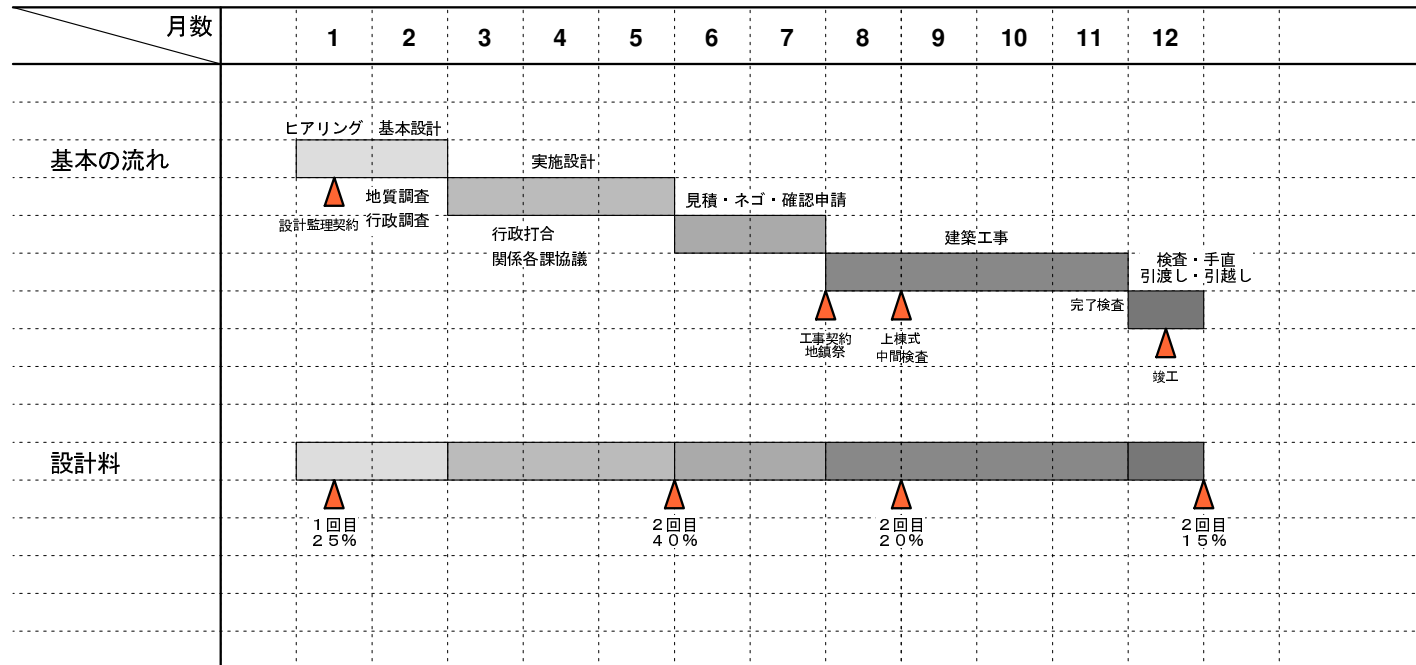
| 月数 | 1 | 2 | 3 | 4 | 5 | 6 | 7 | 8 | 9 | 10 | 11 | 12 |
|---|---|---|---|---|---|---|---|---|---|---|---|---|

基本の流れ

ヒアリング　基本設計

設計監理契約

地質調査
行政調査

実施設計

行政打合
関係各課協議

見積・ネゴ・確認申請

建築工事

工事契約
地鎮祭

上棟式
中間検査

検査・手直
引渡し・引越し

完了検査

竣工

設計料

１回目
２５％

２回目
４０％

２回目
２０％

２回目
１５％